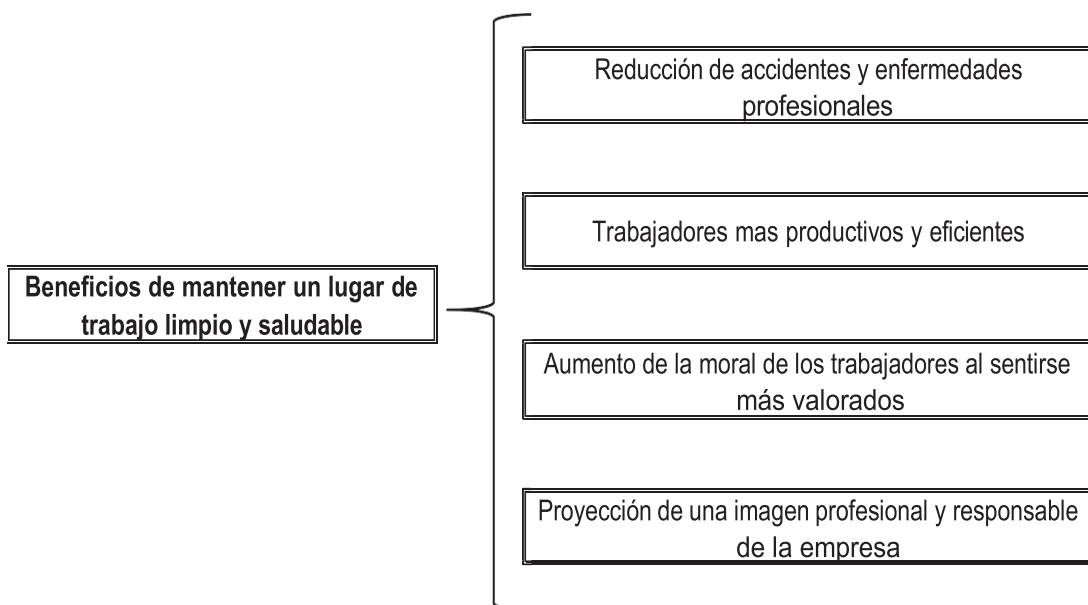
Beneficios de mantener un lugar de trabajo limpio y saludable

Reducción de accidentes y enfermedades profesionales

Trabajadores mas productivos y eficientes

Aumento de la moral de los trabajadores al sentirse más valorados

Proyección de una imagen profesional y responsable de la empresa